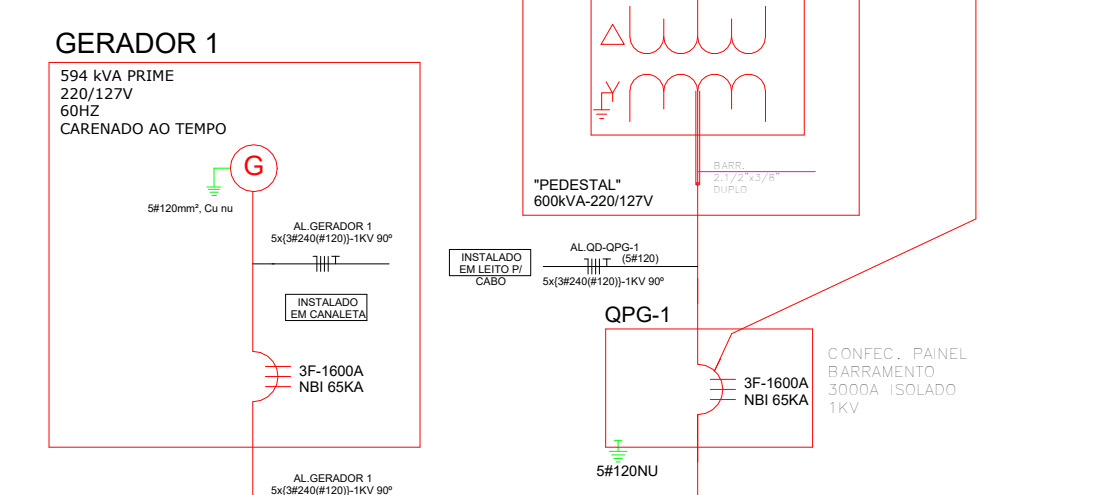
GERADOR 1
594 kVA PRIME
220/127V
60HZ
CARENADO AO TEMPO

G

5#120mm², Cu nu

AL.GERADOR 1
5x{3#240(#120)}-1KV 90º

INSTALADO EM CANALETA

3F-1600A
NBI 65KA

AL.GERADOR 1
5x{3#240(#120)}-1KV 90º

BARR.
2.1/2"x3/8"
DUPLO

"PEDESTAL"
600kVA-220/127V

INSTALADO EM LEITO P/ CABO

AL.QD-QPG-1
(5#120)
5x{3#240(#120)}-1KV 90º

QPG-1

3F-1600A
NBI 65KA

CONFEC. PAINEL
BARRAMENTO
3000A ISOLADO
1KV

5#120NU